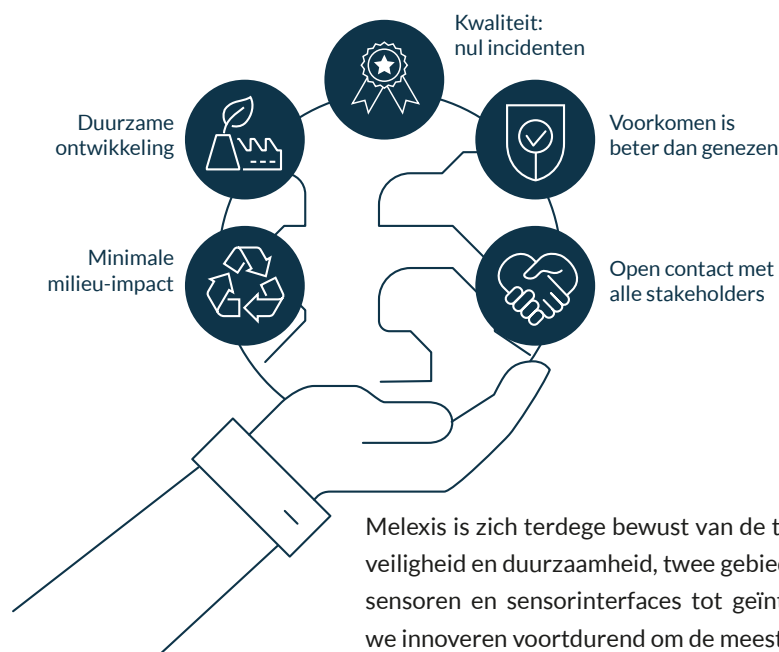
Kwaliteit:
nul incidenten

Duurzame
ontwikkeling

Voorkomen is
beter dan genezen

Minimale
milieu-impact

Open contact met
alle stakeholders

Melexis is zich terdege bewust van de t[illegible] veiligheid en duurzaamheid, twee gebie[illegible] sensoren en sensorinterfaces tot geïn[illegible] we innoveren voortdurend om de meest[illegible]